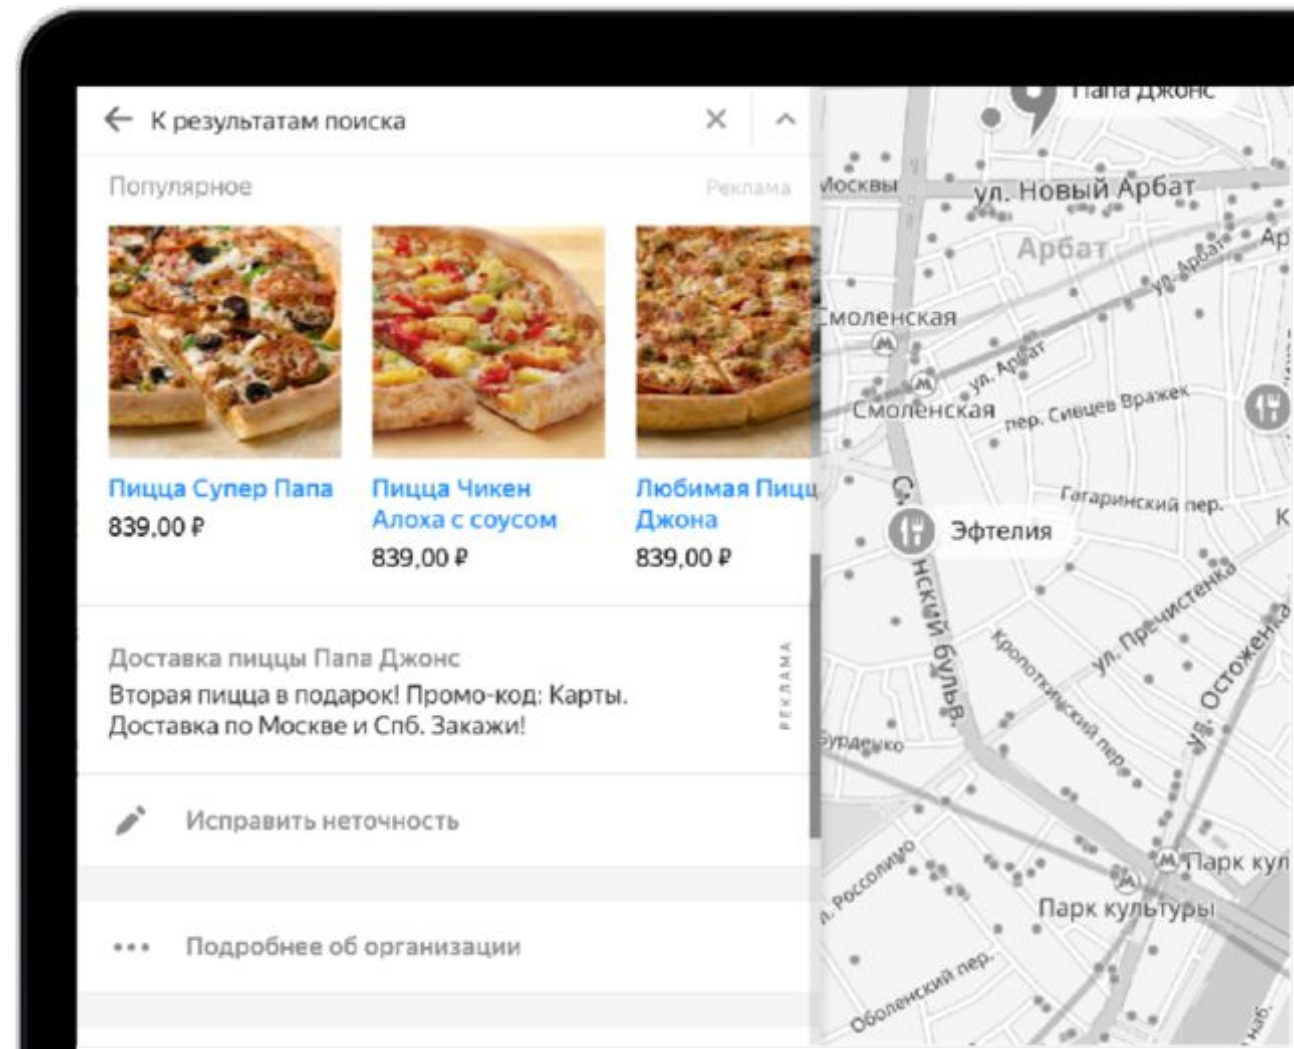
К результатам поиска

Популярное

Реклама

Пицца Супер Папа
839,00 ₽

Пицца Чикен Алоха с соусом
839,00 ₽

Любимая Пицц Джона
839,00 ₽

Доставка пиццы Папа Джонс
Вторая пицца в подарок! Промо-код: Карты. Доставка по Москве и Спб. Закажи!

РЕКЛАМА

Исправить неточность

Подробнее об организации

Папа Джонс
Москвы
ул. Новый Арбат
Арбат
ул. Арбат
Ар
Смоленская
ул. Арбат
Смоленская
пер. Сивцев Вражек
Гагаринский пер.
Эфтелия
К
Гоголевский бульв.
Кропоткинский пер.
ул. Пречистенка
ул. Остоженка
Бурденко
Парк кул
Парк культуры
ул. Россолимо
Оболенский пер.
наб.